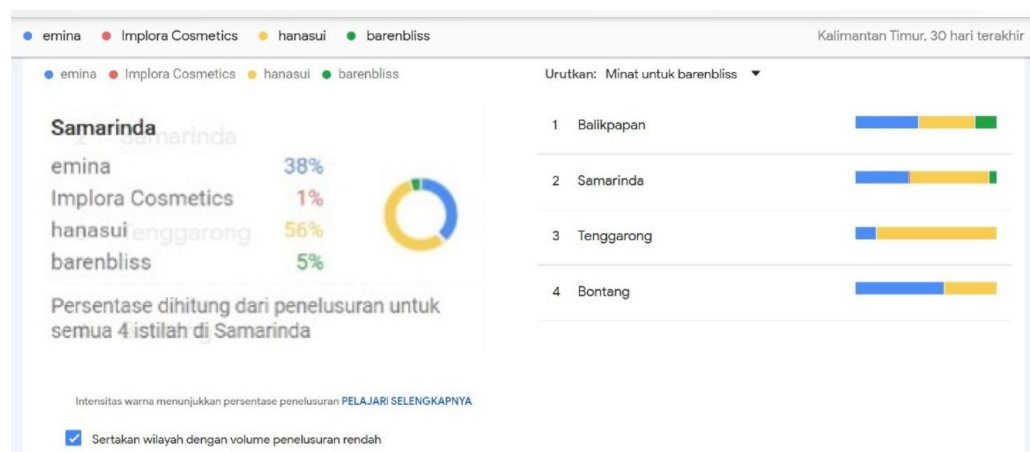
emina • Implora Cosmetics • hanasui • barenbliss

Kalimantan Timur, 30 hari terakhir

emina • Implora Cosmetics • hanasui • barenbliss

Urutkan: Minat untuk barenbliss ▼

Samarinda

| | |
|---|---|
| emina | 38% |
| Implora Cosmetics | 1% |
| hanasui | 56% |
| barenbliss | 5% |

Persentase dihitung dari penelusuran untuk semua 4 istilah di Samarinda

1 Balikpapan

2 Samarinda

3 Tenggarong

4 Bontang

Intensitas warna menunjukkan persentase penelusuran PELAJARI SELENGKAPNYA

Sertakan wilayah dengan volume penelusuran rendah